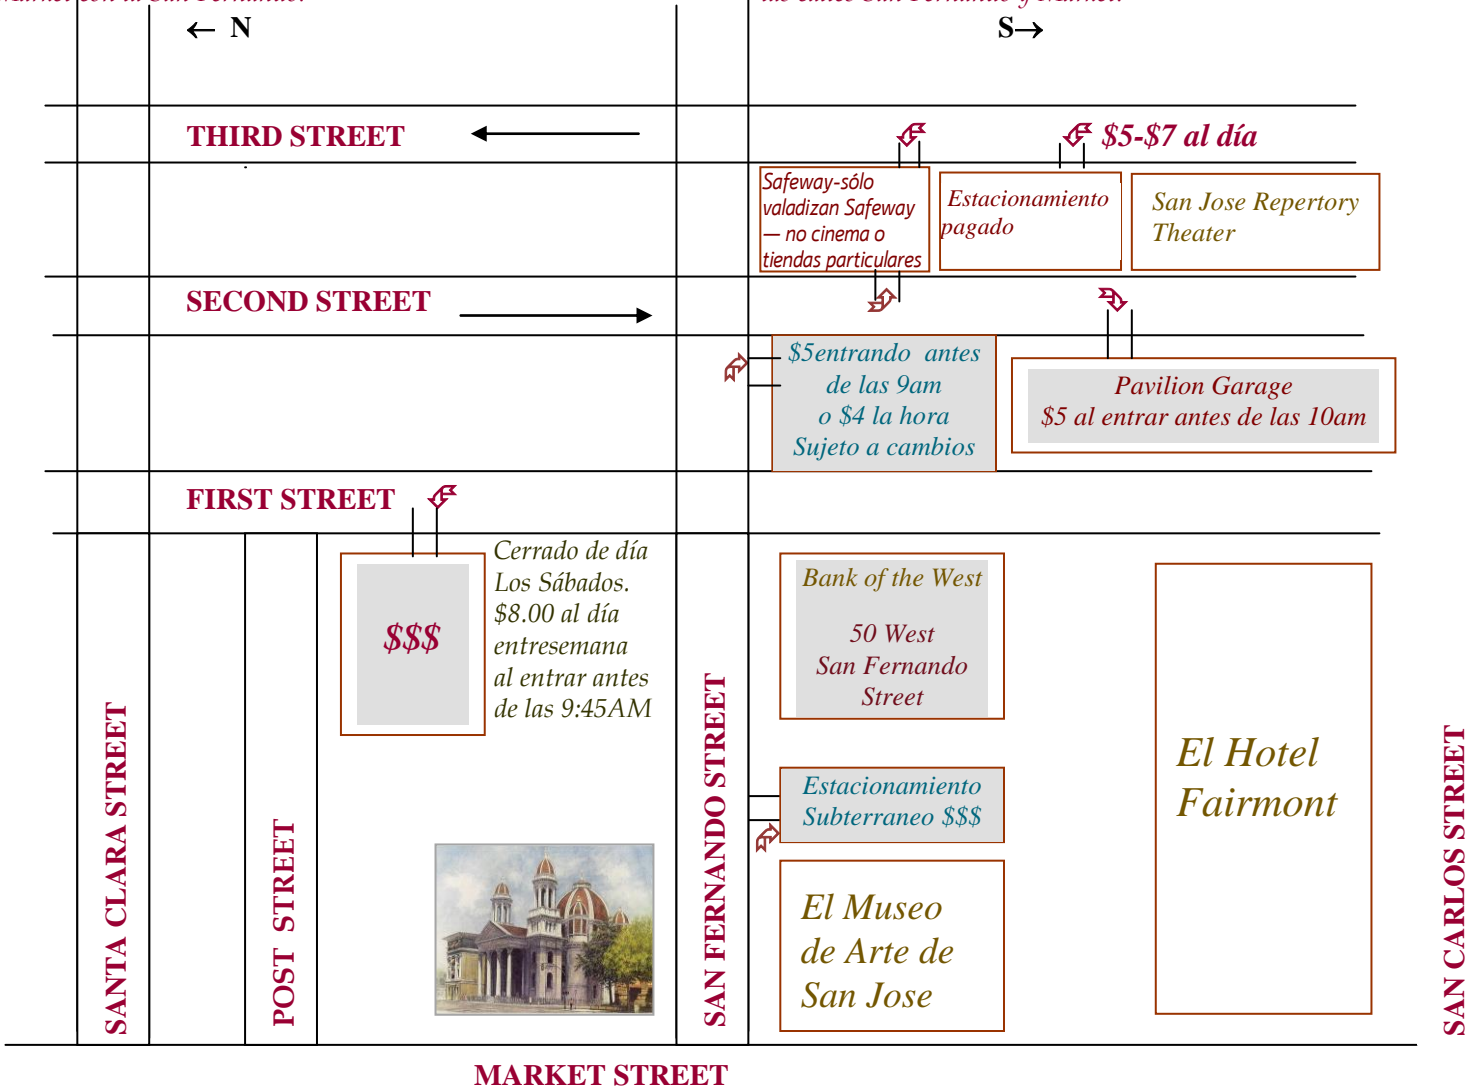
← N

S→

THIRD STREET

$5-$7 al día

Safeway-sólo valadizan Safeway — no cinema o tiendas particulares

Estacionamiento pagado

San Jose Repertory Theater

SECOND STREET

$5entrando antes de las 9am o $4 la hora Sujeto a cambios

Pavilion Garage $5 al entrar antes de las 10am

FIRST STREET

$$$

Cerrado de día Los Sábados. $8.00 al día entresemana al entrar antes de las 9:45AM

Bank of the West

50 West San Fernando Street

Estacionamiento Subterraneo $$$

El Museo de Arte de San Jose

El Hotel Fairmont

SANTA CLARA STREET

POST STREET

SAN FERNANDO STREET

SAN CARLOS STREET

MARKET STREET